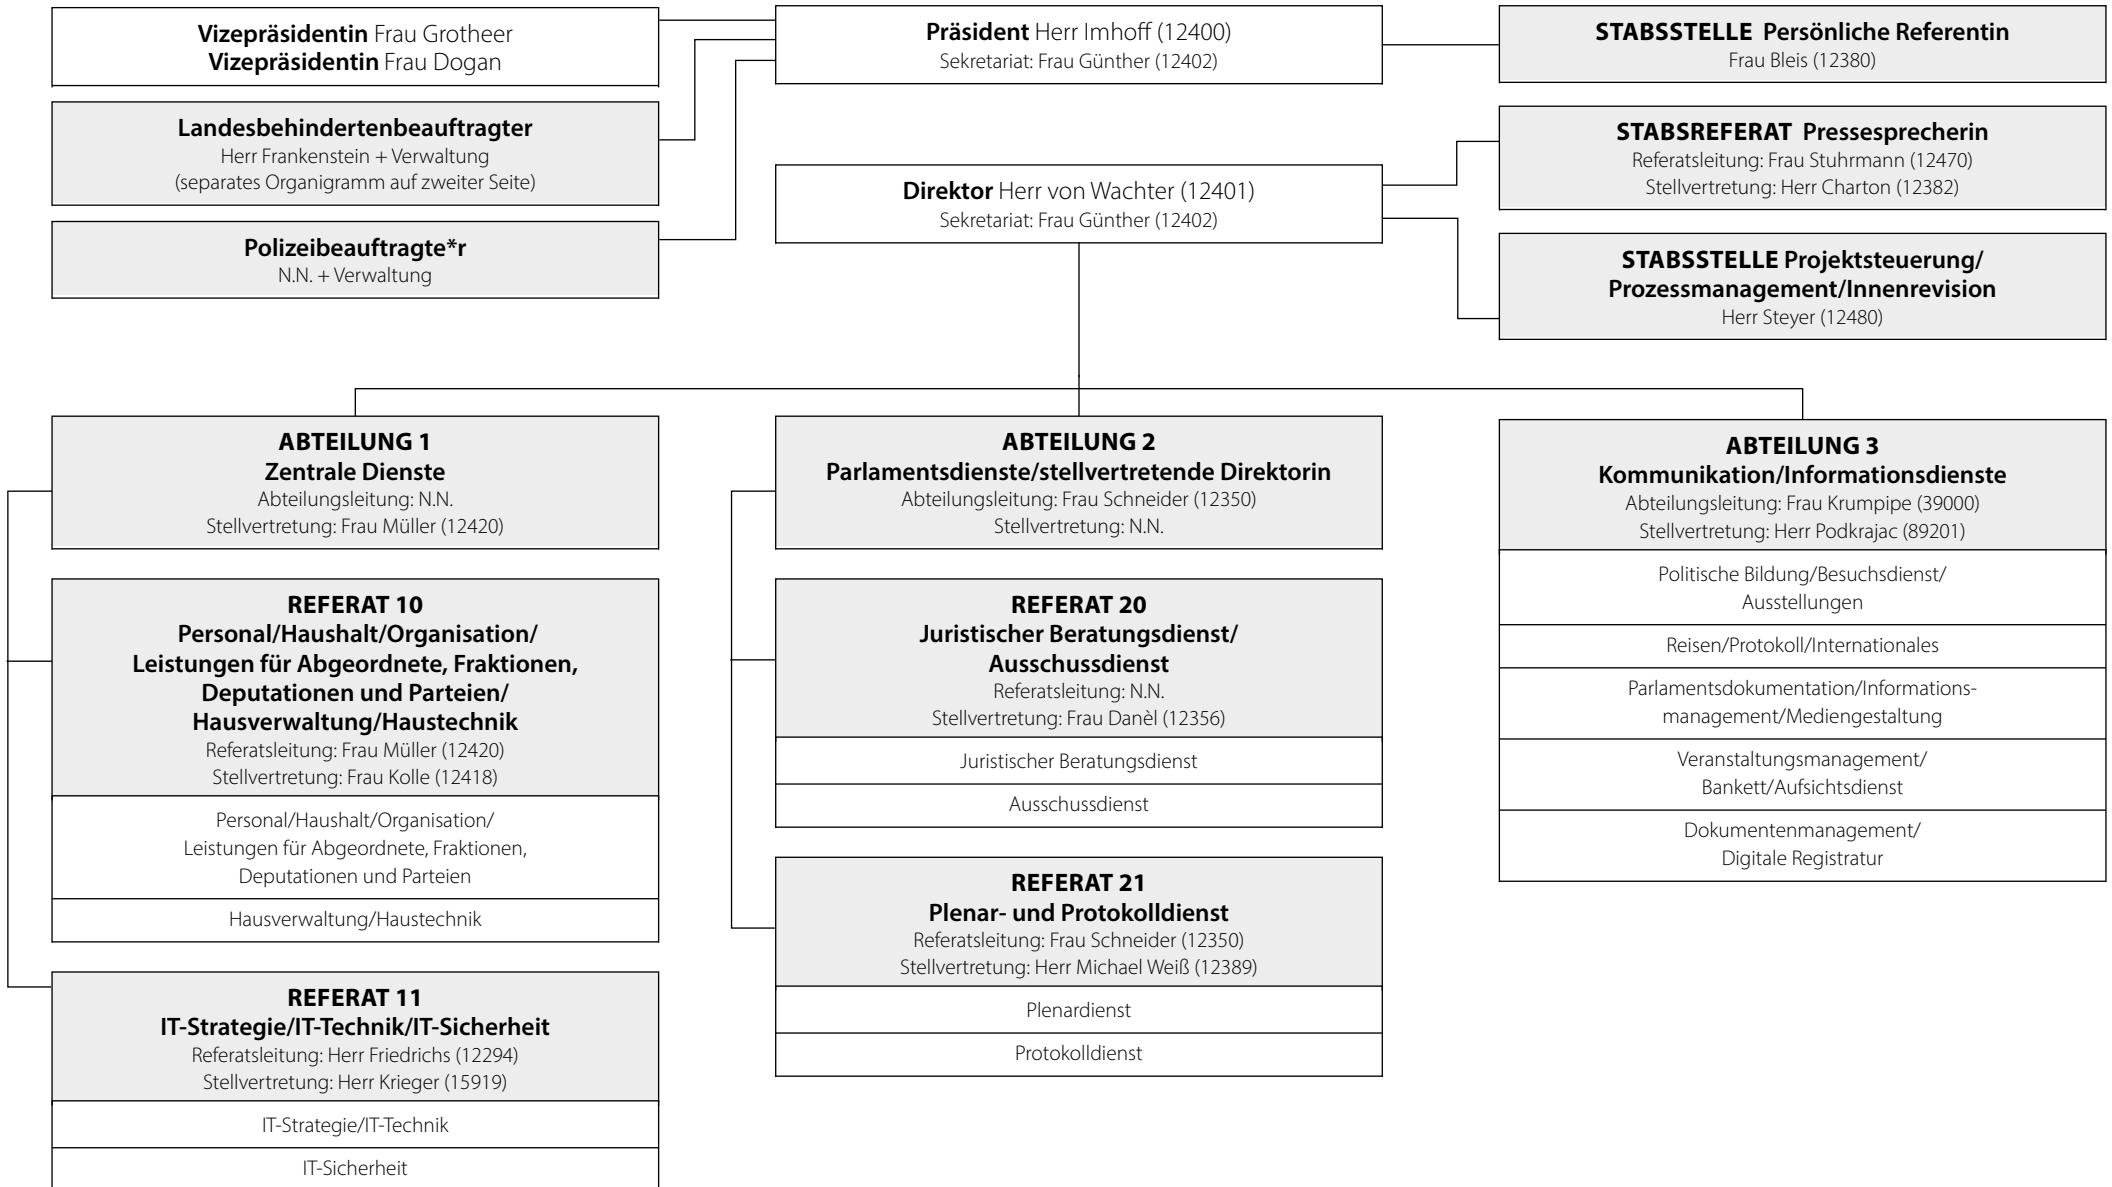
Vizepräsidentin Frau Grotheer
Vizepräsidentin Frau Dogan

Präsident Herr Imhoff (12400)
Sekretariat: Frau Günther (12402)

STABSSTELLE Persönliche Referentin
Frau Bleis (12380)

Landesbehindertenbeauftragter
Herr Frankenstein + Verwaltung
(separates Organigramm auf zweiter Seite)

STABSREFERAT Pressesprecherin
Referatsleitung: Frau Stuhrmann (12470)
Stellvertretung: Herr Charton (12382)

Direktor Herr von Wachter (12401)
Sekretariat: Frau Günther (12402)

Polizeibeauftragte*r
N.N. + Verwaltung

STABSSTELLE Projektsteuerung/ Prozessmanagement/Innenrevision
Herr Steyer (12480)

ABTEILUNG 1
Zentrale Dienste
Abteilungsleitung: N.N.
Stellvertretung: Frau Müller (12420)

REFERAT 10
Personal/Haushalt/Organisation/ Leistungen für Abgeordnete, Fraktionen, Deputationen und Parteien/ Hausverwaltung/Haustechnik
Referatsleitung: Frau Müller (12420)
Stellvertretung: Frau Kolle (12418)

Personal/Haushalt/Organisation/ Leistungen für Abgeordnete, Fraktionen, Deputationen und Parteien

Hausverwaltung/Haustechnik

REFERAT 11
IT-Strategie/IT-Technik/IT-Sicherheit
Referatsleitung: Herr Friedrichs (12294)
Stellvertretung: Herr Krieger (15919)

IT-Strategie/IT-Technik

IT-Sicherheit

ABTEILUNG 2
Parlamentsdienste/stellvertretende Direktorin
Abteilungsleitung: Frau Schneider (12350)
Stellvertretung: N.N.

REFERAT 20
Juristischer Beratungsdienst/ Ausschussdienst
Referatsleitung: N.N.
Stellvertretung: Frau Danèl (12356)

Juristischer Beratungsdienst

Ausschussdienst

REFERAT 21
Plenar- und Protokolldienst
Referatsleitung: Frau Schneider (12350)
Stellvertretung: Herr Michael Weiß (12389)

Plenardienst

Protokolldienst

ABTEILUNG 3
Kommunikation/Informationsdienste
Abteilungsleitung: Frau Krumpipe (39000)
Stellvertretung: Herr Podkrajac (89201)

Politische Bildung/Besuchsdienst/ Ausstellungen

Reisen/Protokoll/Internationales

Parlamentsdokumentation/Informationsmanagement/Mediengestaltung

Veranstaltungsmanagement/ Bankett/Aufsichtsdienst

Dokumentenmanagement/ Digitale Registratur